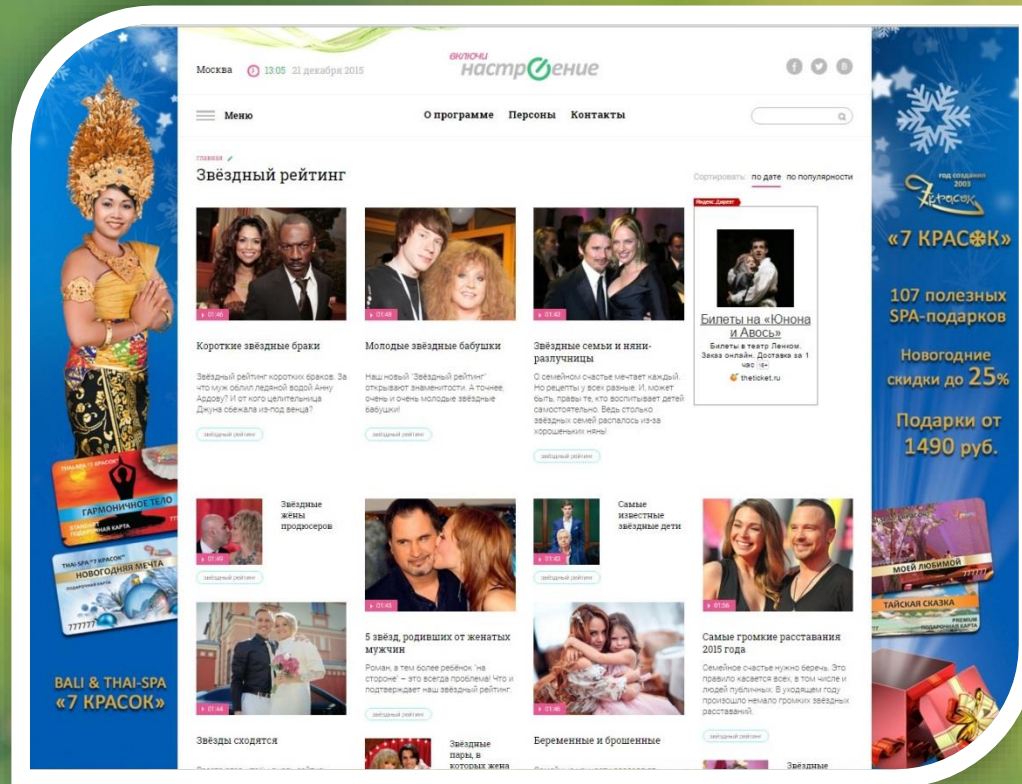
Москва 13:05 21 декабря 2015

включи настроение

Меню

О программе Персоны Контакты

главная

Звёздный рейтинг

Сортировать: по дате по популярности

01:46

Короткие звёздные браки

Звёздный рейтинг коротких браков. За что муж облил ледяной водой Анну Ардову? И от кого целительница Джуна сбежала из-под венца?

звёздный рейтинг

01:48

Молодые звёздные бабушки

Наш новый "Звёздный рейтинг" открывают знаменитости. А точнее, очень и очень молодые звёздные бабушки!

звёздный рейтинг

01:42

Звёздные семьи и няни-разлучницы

О семейном счастье мечтает каждый. Но рецепты у всех разные. И, может быть, правы те, кто воспитывает детей самостоятельно. Ведь столько звёздных семей распалось из-за хорошеньких нянь!

звёздный рейтинг

Яндекс.Директ

Билеты на «Юнона и Авось»

Билеты в театр Ленком. Заказ онлайн. Доставка за 1 час

thetiket.ru

01:49

Звёздные жёны продюсеров

звёздный рейтинг

01:43

5 звёзд, родивших от женатых мужчин

Роман, а тем более ребёнок "на стороне" – это всегда проблема! Что и подтверждает наш звёздный рейтинг.

звёздный рейтинг

01:42

Самые известные звёздные дети

звёздный рейтинг

01:46

01:56

Самые громкие расставания 2015 года

Семейное счастье нужно беречь. Это правило касается всех, в том числе и людей публичных. В уходящем году произошло немало громких звёздных расставаний.

звёздный рейтинг

01:44

Звёзды сходятся

Звёздные пары, в которых жена

Беременные и брошенные

Звёздные

THAI-SPA "7 КРАСОК"

ГАРМОНИЧНОЕ ТЕЛО

STANDART ПОДАРОЧНАЯ КАРТА

THAI-SPA "7 КРАСОК"

НОВОГОДНЯЯ МЕЧТА

ПОДАРОЧНАЯ КАРТА

BALI & THAI-SPA «7 КРАСОК»

Год создания 2003

7 Красок

«7 КРАСОК»

107 полезных SPA-подарков

Новогодние скидки до 25%

Подарки от 1490 руб.

МОЕЙ ЛЮБИМОЙ

ТАЙСКАЯ СКАЗКА

PREMIUM ПОДАРОЧНАЯ КАРТА